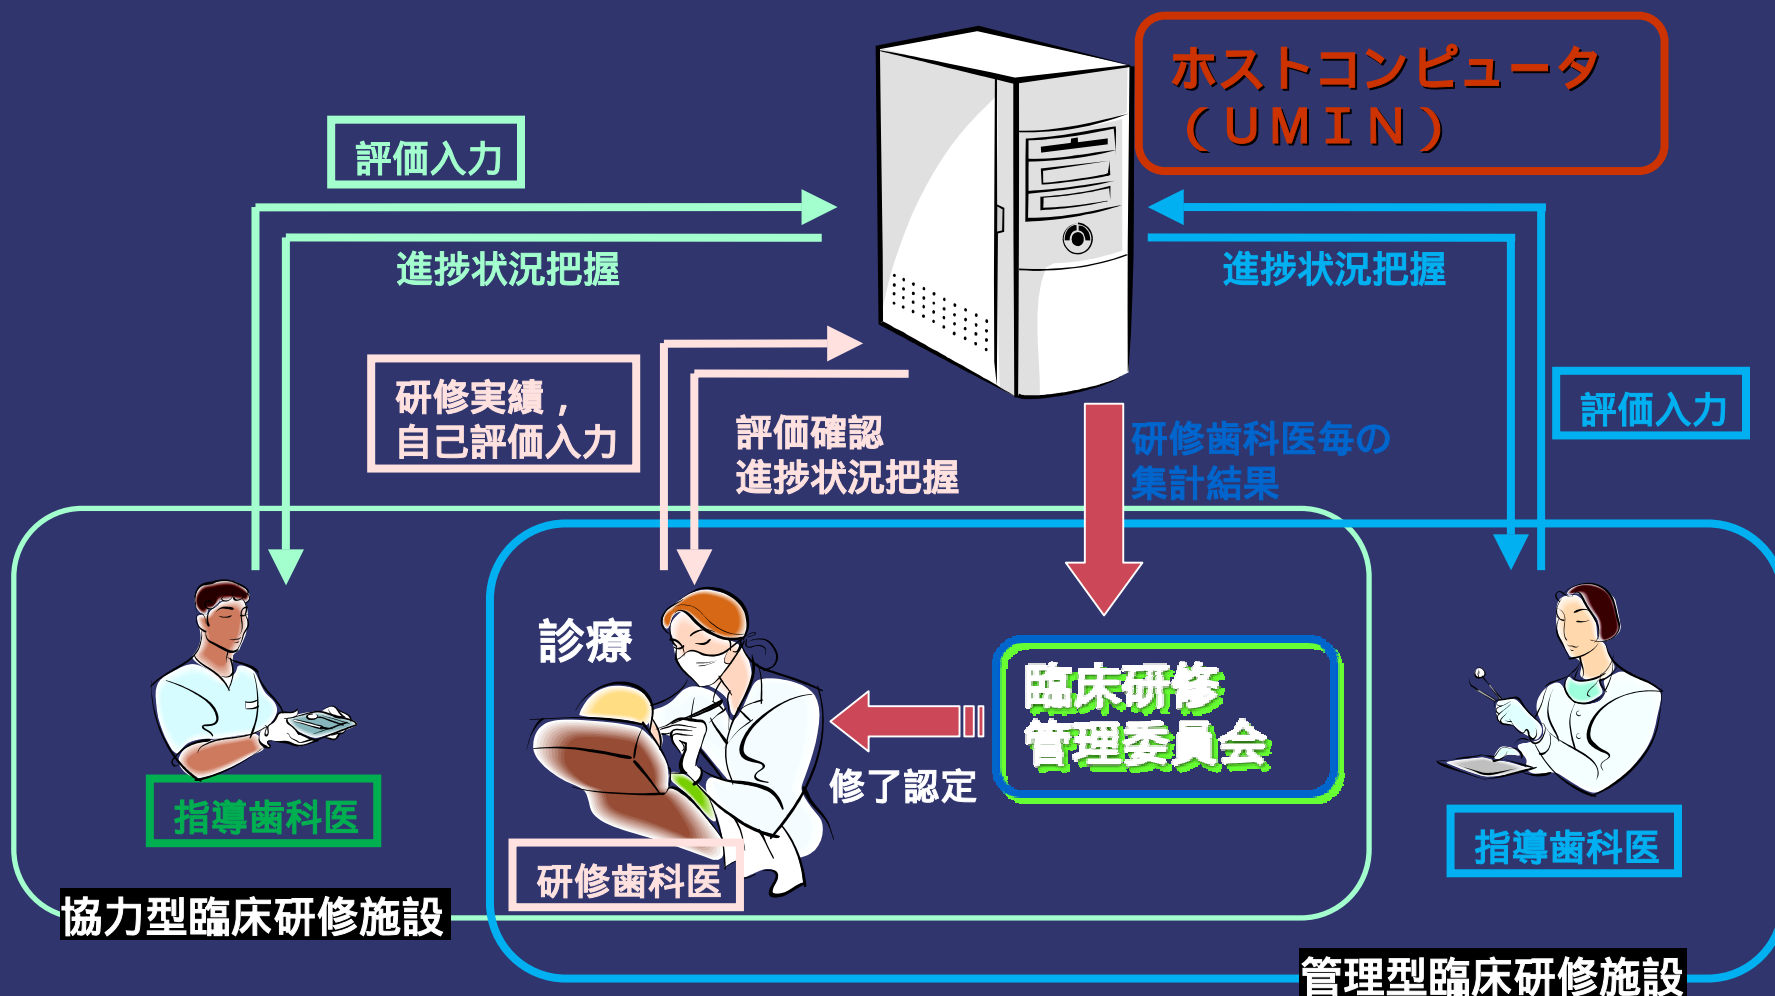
ホストコンピュータ
（UMIN）

評価入力

進捗状況把握

進捗状況把握

研修実績，
自己評価入力

評価確認
進捗状況把握

研修歯科医毎の
集計結果

評価入力

診療

臨床研修
管理委員会

修了認定

指導歯科医

研修歯科医

指導歯科医

協力型臨床研修施設

管理型臨床研修施設